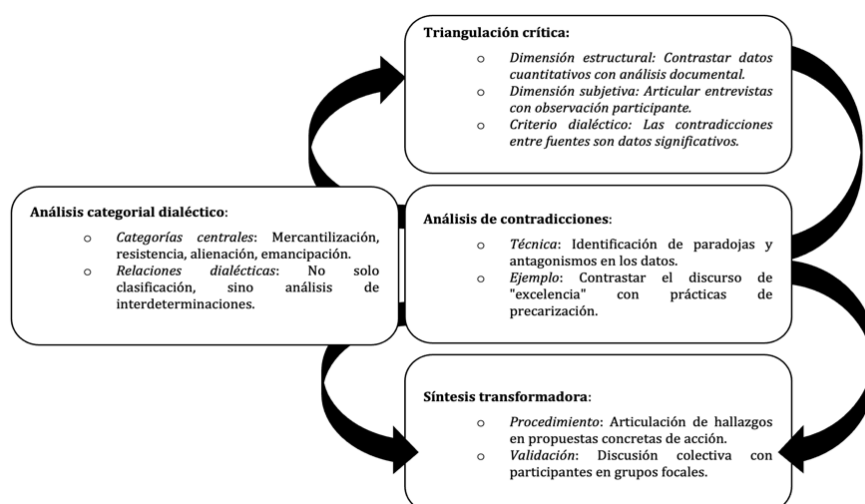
**Triangulación crítica:**

- *Dimensión estructural: Contrastar datos cuantitativos con análisis documental.*
- *Dimensión subjetiva: Articular entrevistas con observación participante.*
- *Criterio dialéctico: Las contradicciones entre fuentes son datos significativos.*

**Análisis categorial dialéctico**:

- *Categorías centrales*: Mercantilización, resistencia, alienación, emancipación.
- *Relaciones dialécticas*: No solo clasificación, sino análisis de interdeterminaciones.

**Análisis de contradicciones**:

- *Técnica*: Identificación de paradojas y antagonismos en los datos.
- *Ejemplo*: Contrastar el discurso de "excelencia" con prácticas de precarización.

**Síntesis transformadora**:

- *Procedimiento*: Articulación de hallazgos en propuestas concretas de acción.
- *Validación*: Discusión colectiva con participantes en grupos focales.